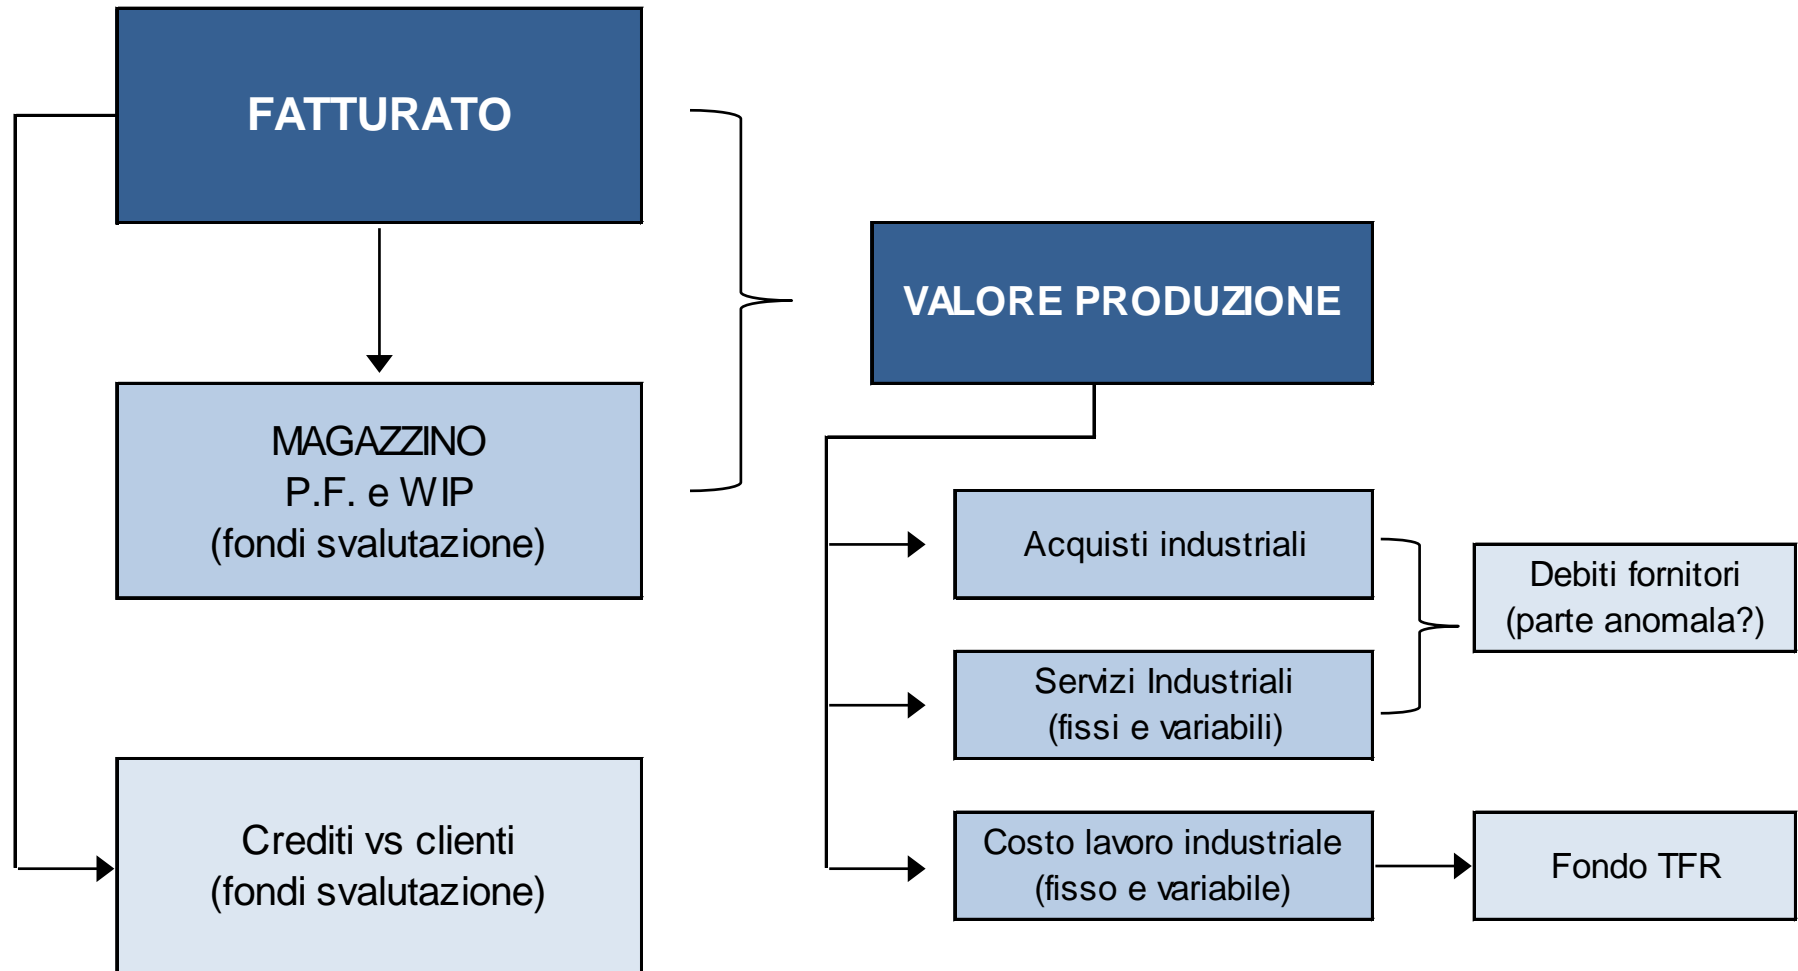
FATTURATO

MAGAZZINO
P.F. e WIP
(fondi svalutazione)

Crediti vs clienti
(fondi svalutazione)

VALORE PRODUZIONE

Acquisti industriali

Servizi Industriali
(fissi e variabili)

Costo lavoro industriale
(fisso e variabile)

Debiti fornitori
(parte anomala?)

Fondo TFR